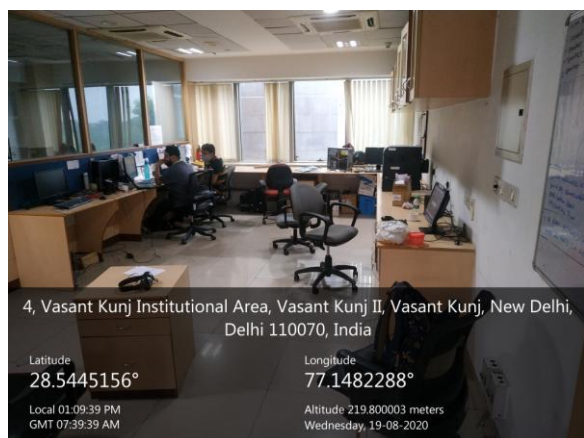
4, Vasant Kunj Institutional Area, Vasant Kunj II, Vasant Kunj, New Delhi, Delhi 110070, India

Latitude
28.5445156°

Local 01:09:39 PM
GMT 07:39:39 AM

Longitude
77.1482288°

Altitude 219.800003 meters
Wednesday, 19-08-2020